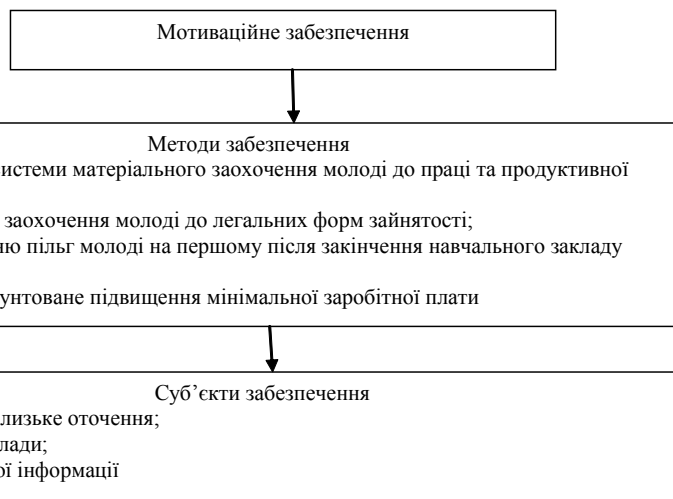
Мотиваційне забезпечення

Методи забезпечення
истеми матеріального заохочення молоді до праці та продуктивної

заохочення молоді до легальних форм зайнятості;
ню пільг молоді на першому після закінчення навчального закладу

унтоване підвищення мінімальної заробітної плати

Суб’єкти забезпечення
лизьке оточення;
лади;
ї інформації